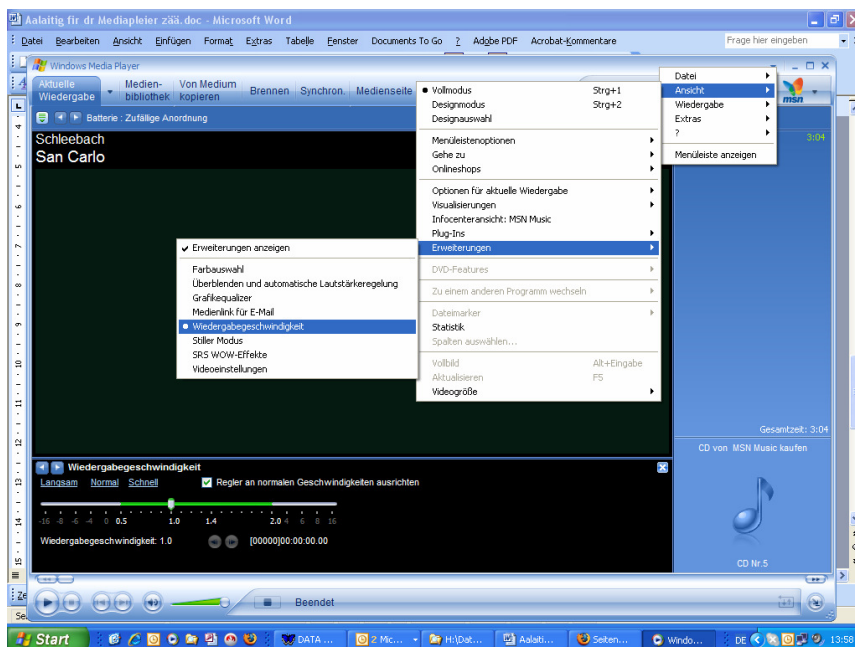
Aalaitig fir dr Mediapleier zää.doc - Microsoft Word

Datei Bearbeiten Ansicht Einfügen Format Extras Tabelle Fenster Documents To Go ? Adobe PDF Acrobat-Kommentare

Frage hier eingeben

Windows Media Player

Aktuelle Wiedergabe | Medienbibliothek | Von Medium kopieren | Brennen | Synchron. | Medienseite

Batterie : Zufällige Anordnung

Schleebach
San Carlo

3:04

Datei
Ansicht
Wiedergabe
Extras
?
Menüleiste anzeigen

Vollmodus Strg+1
Designmodus Strg+2
Designauswahl
Menüleistenoptionen
Gehe zu
Onlineshops
Optionen für aktuelle Wiedergabe
Visualisierungen
Infocenteransicht: MSN Music
Plug-Ins
Erweiterungen
DVD-Features
Zu einem anderen Programm wechseln
Dateimarker
Statistik
Spalten auswählen...
Vollbild Alt+Eingabe
Aktualisieren F5
Videogröße

Erweiterungen anzeigen
Farbauswahl
Überblenden und automatische Lautstärkeregelung
Grafikequalizer
Medienlink für E-Mail
Wiedergabegeschwindigkeit
Stiller Modus
SRS WOW-Effekte
Videoeinstellungen

Gesamtzeit: 3:04
CD von MSN Music kaufen

Wiedergabegeschwindigkeit
Langsam Normal Schnell
Regler an normalen Geschwindigkeiten ausrichten
-16 -8 -6 -4 0 0.5 1.0 1.4 2.0 4 6 8 16
Wiedergabegeschwindigkeit: 1.0 [00000]00:00:00.00

CD Nr.5

Beendet

Start | DATA ... | 2 Mic... | H:\Dat... | Aalaiti... | Seiten... | Windo... | DE | 13:58